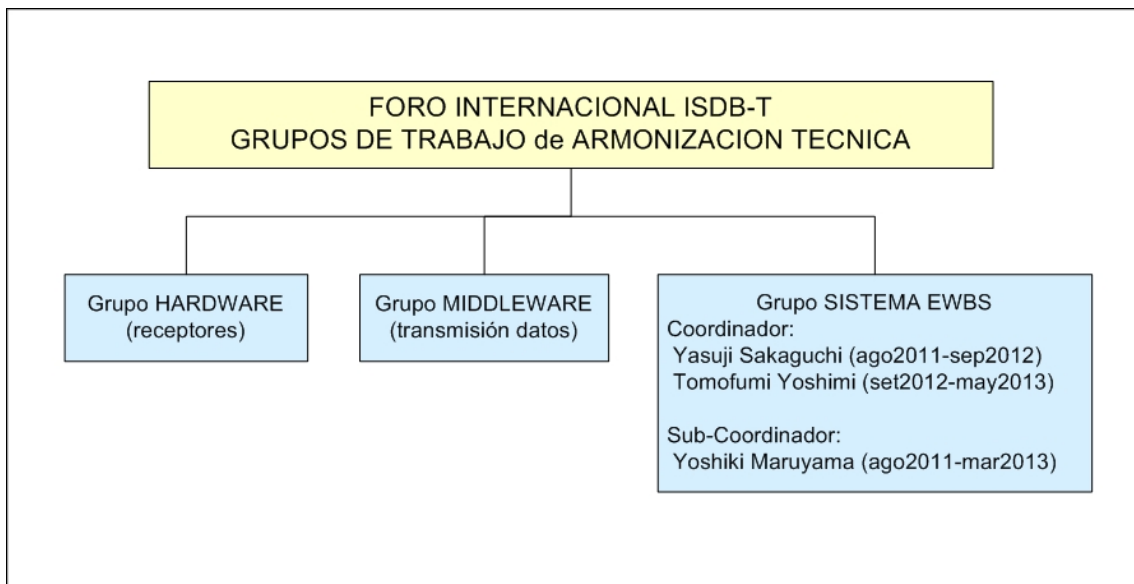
FORO INTERNACIONAL ISDB-T
GRUPOS DE TRABAJO de ARMONIZACION TECNICA

Grupo HARDWARE
(receptores)

Grupo MIDDLEWARE
(transmisión datos)

Grupo SISTEMA EWBS
Coordinador:
Yasuji Sakaguchi (ago2011-sep2012)
Tomofumi Yoshimi (set2012-may2013)

Sub-Coordinador:
Yoshiki Maruyama (ago2011-mar2013)